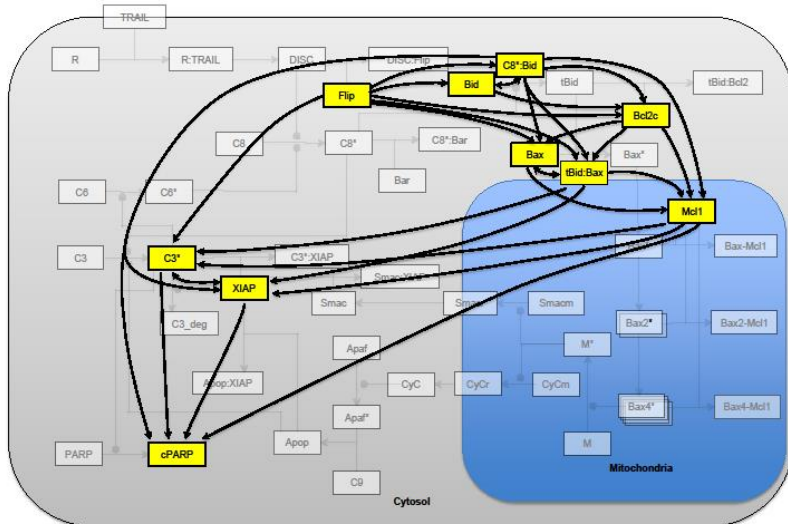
TRAIL
R
R:TRAIL
DISC
DISC:Flip
C8*:Bid
Bid
tBid
tBid:Bcl2
Flip
Bcl2c
C8
C8*
C8*:Bar
Bax
Bax*
tBid:Bax
Bar
C6
C6*
Mcl1
C3
C3*
C3*:XIAP
Bax-Mcl1
Smac:XIAP
XIAP
Smac
Smac
Smacm
C3_deg
Bax2*
Bax2-Mcl1
M*
Apaf
Apop:XIAP
CyC
CyCr
CyCm
Apaf*
Bax4*
Bax4-Mcl1
M
PARP
cPARP
Apop
C9
Mitochondria
Cytosol